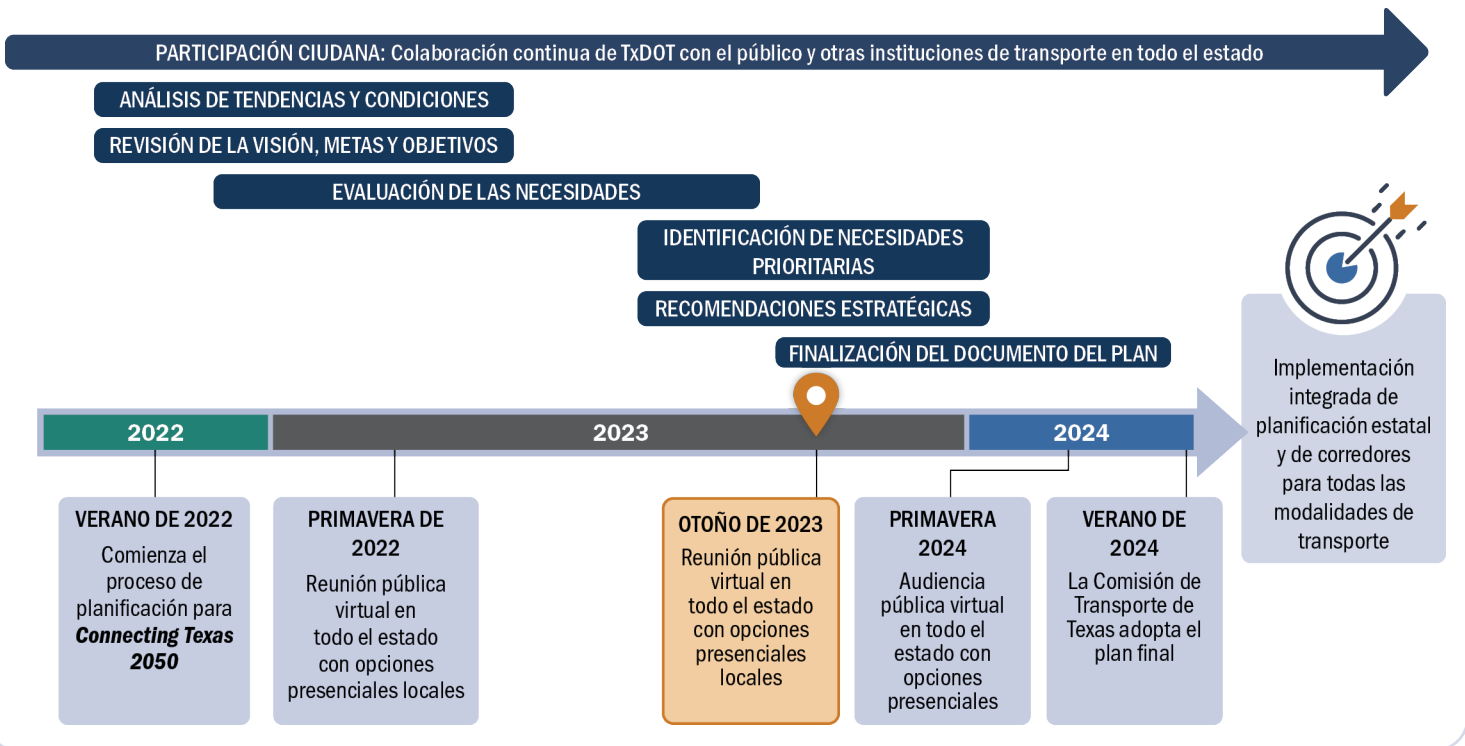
PARTICIPACIÓN CIUDANA: Colaboración continua de TxDOT con el público y otras instituciones de transporte en todo el estado

ANÁLISIS DE TENDENCIAS Y CONDICIONES

REVISIÓN DE LA VISIÓN, METAS Y OBJETIVOS

EVALUACIÓN DE LAS NECESIDADES

IDENTIFICACIÓN DE NECESIDADES PRIORITARIAS

RECOMENDACIONES ESTRATÉGICAS

FINALIZACIÓN DEL DOCUMENTO DEL PLAN

Implementación integrada de planificación estatal y de corredores para todas las modalidades de transporte

2022

2023

2024

VERANO DE 2022
Comienza el proceso de planificación para ***Connecting Texas 2050***

PRIMAVERA DE 2022
Reunión pública virtual en todo el estado con opciones presenciales locales

OTOÑO DE 2023
Reunión pública virtual en todo el estado con opciones presenciales locales

PRIMAVERA 2024
Audiencia pública virtual en todo el estado con opciones presenciales

VERANO DE 2024
La Comisión de Transporte de Texas adopta el plan final